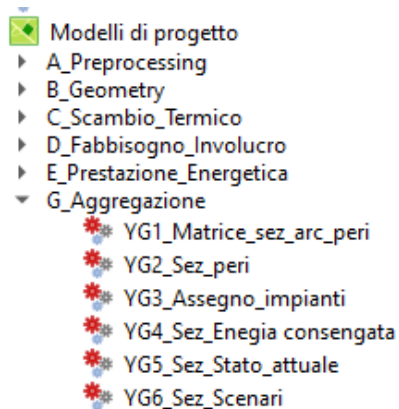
Modelli di progetto
A_Preprocessing
B_Geometry
C_Scambio_Termico
D_Fabbisogno_Involucro
E_Prestazione_Energetica
G_Aggregazione
YG1_Matrice_sez_arc_peri
YG2_Sez_peri
YG3_Assegno_impianti
YG4_Sez_Enegia consengata
YG5_Sez_Stato_attuale
YG6_Sez_Scenari